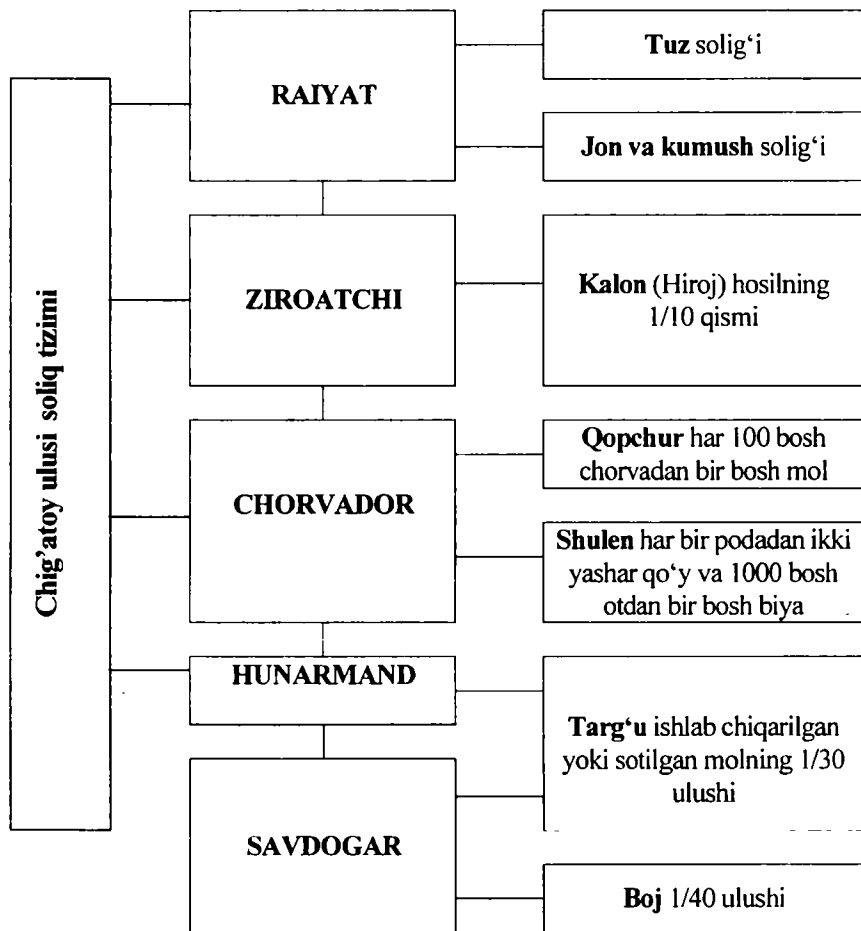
Chig'atoy ulusi soliq tizimi

RAIYAT

Tuz solig'i

Jon va kumush solig'i

ZIROATCHI

Kalon (Hiroj) hosilning 1/10 qismi

CHORVADOR

Qopchur har 100 bosh chorvadan bir bosh mol

Shulen har bir podadan ikki yashar qo'y va 1000 bosh otdan bir bosh biya

HUNARMAND

SAVDOGAR

Targ'u ishlab chiqarilgan yoki sotilgan molning 1/30 ulushi

Boj 1/40 ulushi